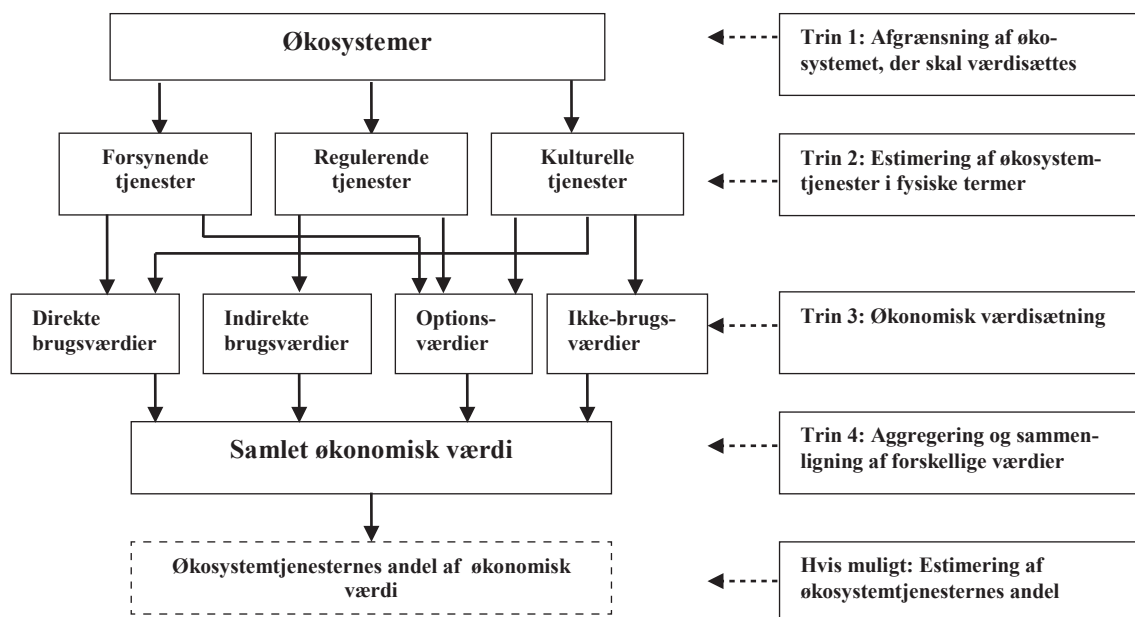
Økosystemer

Trin 1: Afgrænsning af økosystemet, der skal værdisættes

Forsynende tjenester

Regulerende tjenester

Kulturelle tjenester

Trin 2: Estimering af økosystemtjenester i fysiske termer

Direkte brugsværdier

Indirekte brugsværdier

Optionsværdier

Ikke-brugsværdier

Trin 3: Økonomisk værdisætning

Samlet økonomisk værdi

Trin 4: Aggregering og sammenligning af forskellige værdier

Økosystemtjenesternes andel af økonomisk værdi

Hvis muligt: Estimering af økosystemtjenesternes andel